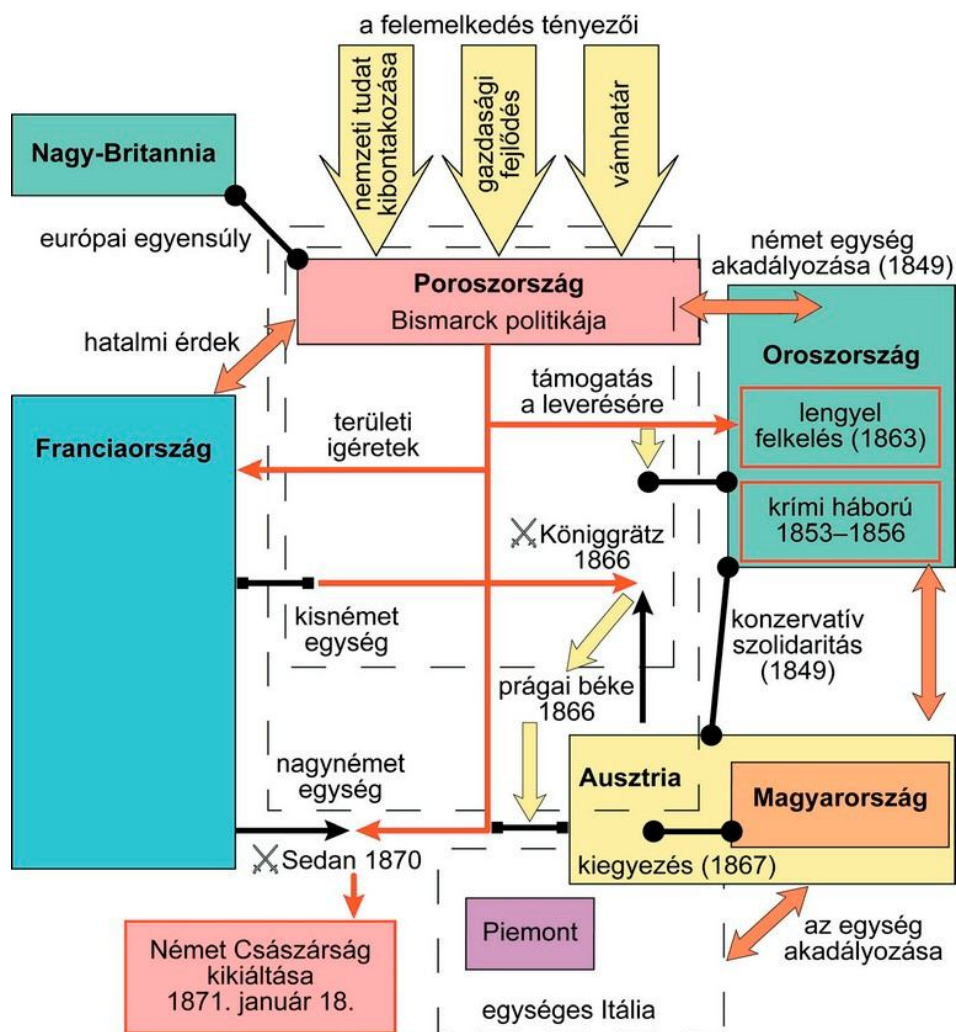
a felemelkedés tényezői

nemzeti tudat kibontakozása

gazdasági fejlődés

vámhatár

Nagy-Britannia

európai egyensúly

Poroszország
Bismarck politikája

német egység akadályozása (1849)

hatalmi érdek

Oroszország

támogatás a leverésére

lengyel felkelés (1863)

területi ígéretek

Franciaország

krími háború 1853–1856

Königgrätz 1866

kisnémet egység

konzervatív szolidaritás (1849)

prágai béke 1866

nagynémet egység

Ausztria

Magyarország

Sedan 1870

kiegyezés (1867)

Német Császárság kikiáltása 1871. január 18.

Piemont

az egység akadályozása

egységes Itália